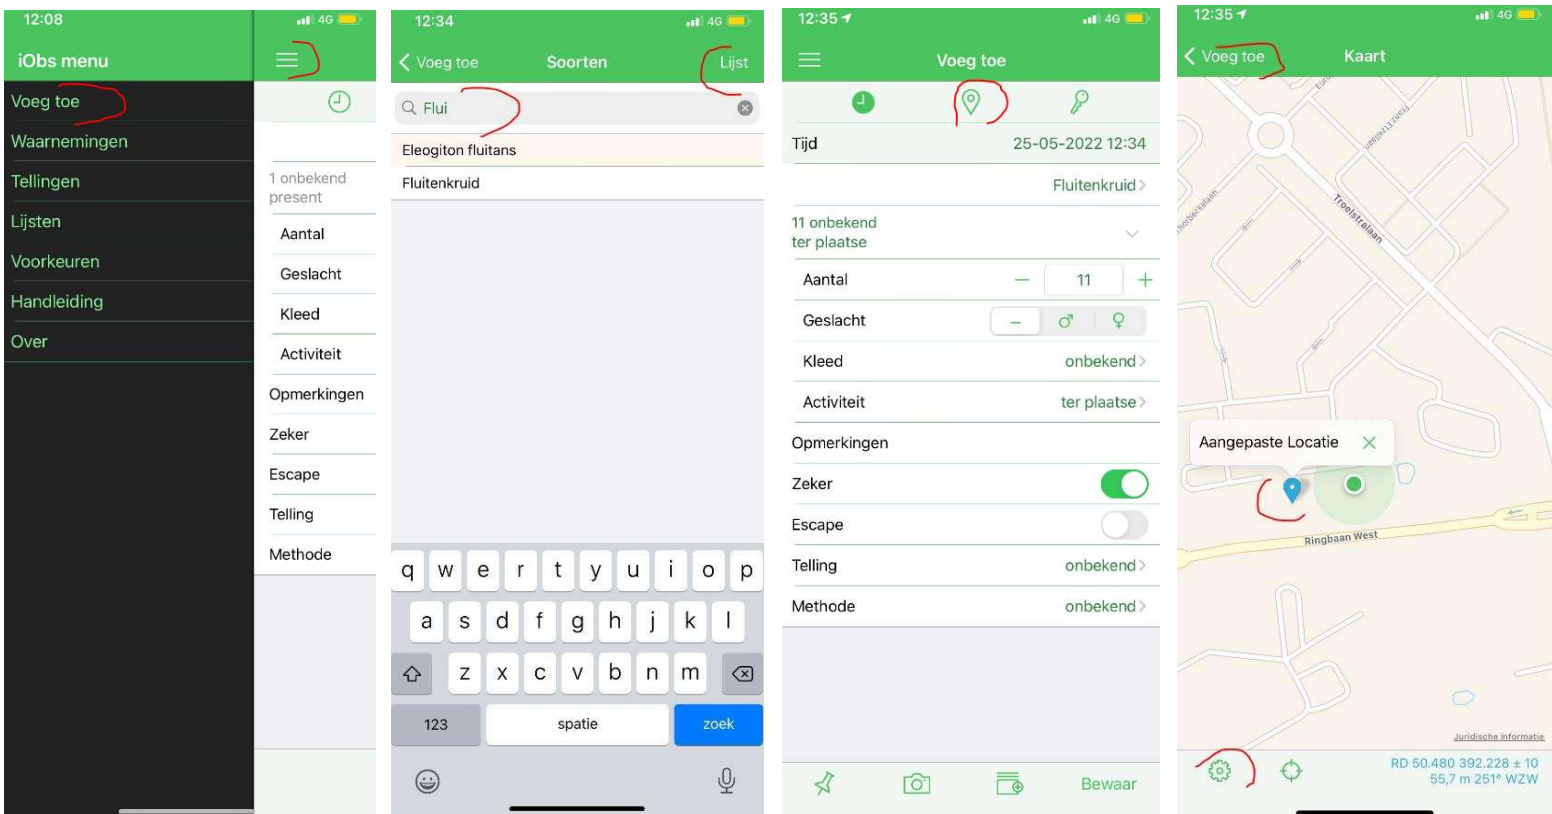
12:08
4G
iObs menu
Voeg toe
Waarnemingen
Tellingen
Lijsten
Voorkeuren
Handleiding
Over

1 onbekend
present
Aantal
Geslacht
Kleed
Activiteit
Opmerkingen
Zeker
Escape
Telling
Methode

12:34
4G
Voeg toe
Soorten
Lijst
Flui
Eleogiton fluitans
Fluitenkruid
q w e r t y u i o p
a s d f g h j k l
z x c v b n m
123
spatie
zoek

12:35
4G
Voeg toe
Tijd
25-05-2022 12:34
Fluitenkruid
11 onbekend
ter plaatse
Aantal
11
Geslacht
Kleed
onbekend
Activiteit
ter plaatse
Opmerkingen
Zeker
Escape
Telling
onbekend
Methode
onbekend
Bewaar

12:35
4G
Voeg toe
Kaart
Troelstralaan
Aangepaste Locatie
Ringbaan West
Juridische informatie
RD 50.480 392.228 ± 10
55,7 m 251° WZW